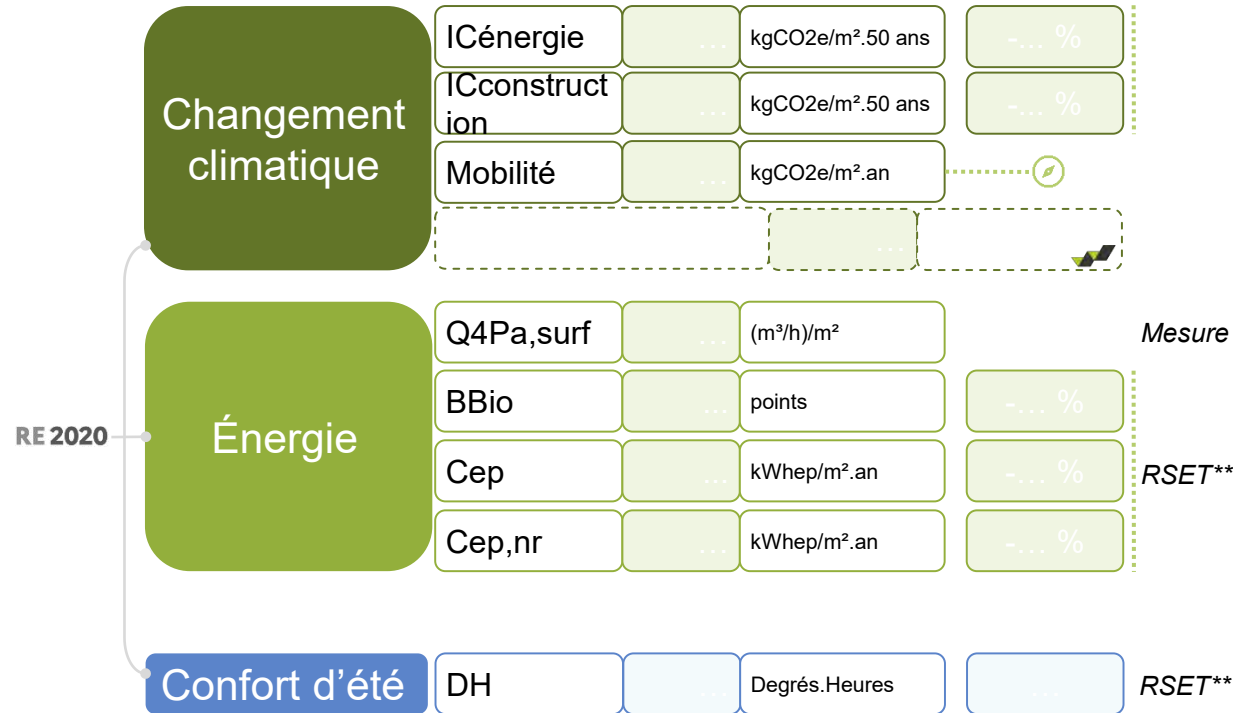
Changement climatique

ICénergie … kgCO2e/m².50 ans -… %

ICconstruction … kgCO2e/m².50 ans -… %

Mobilité … kgCO2e/m².an

…

RE 2020

Énergie

Q4Pa,surf … (m³/h)/m² *Mesure*

BBio … points -… %

Cep … kWhep/m².an -… % *RSET***

Cep,nr … kWhep/m².an -… %

Confort d'été

DH … Degrés.Heures … *RSET***